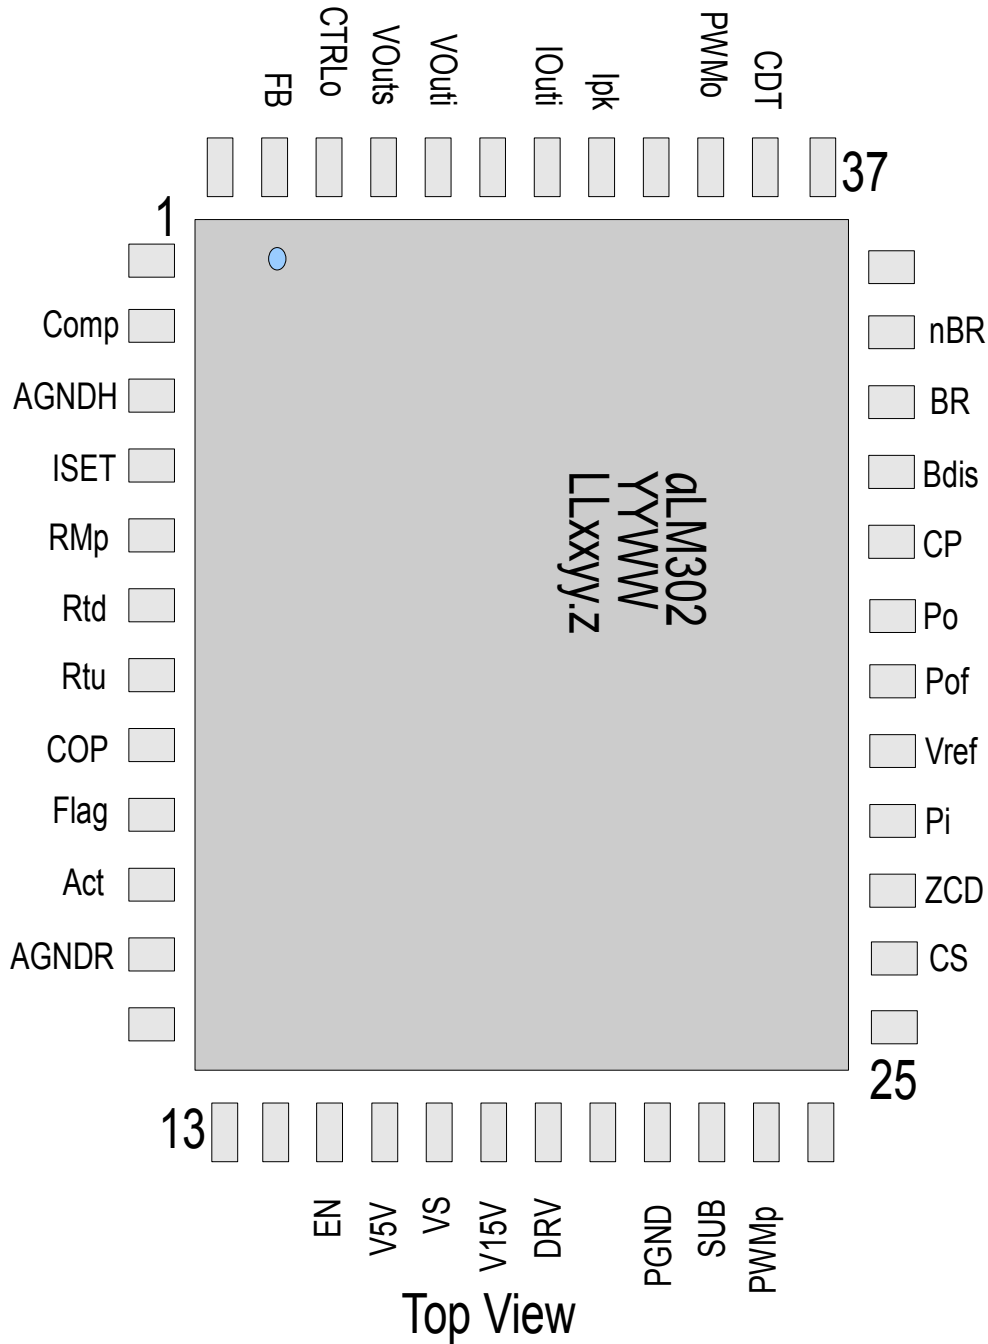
FB
CTRLo
VOuts
VOuti
IOuti
Ipk
PWMo
CDT

37

1

Comp
AGNDH
ISET
RMp
Rtd
Rtu
COP
Flag
Act
AGNDR

aLM302
YYWW
LLxxyy.z

nBR
BR
Bdis
CP
Po
Pof
Vref
Pi
ZCD
CS

25

13

EN
V5V
VS
V15V
DRV
PGND
SUB
PWMp

Top View